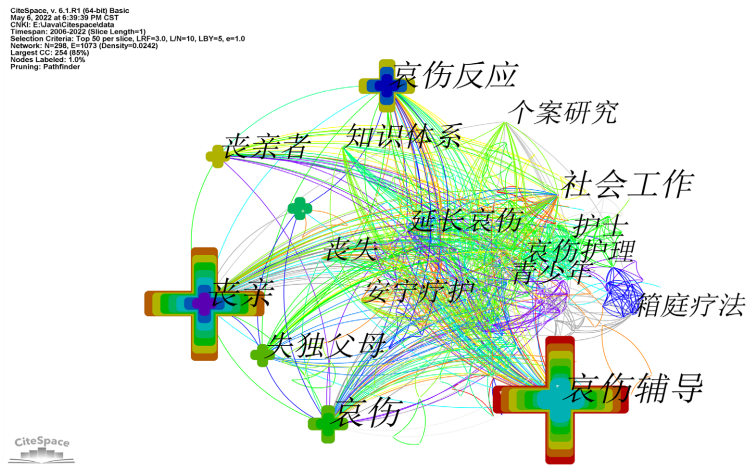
CiteSpace, v. 6.1.R1 (64-bit) Basic
May 6, 2022 at 6:39:39 PM CST
CNKI: E:\Java\Citespace\data
Timespan: 2006-2022 (Slice Length=1)
Selection Criteria: Top 50 per slice, LRF=3.0, L/N=10, LBY=5, e=1.0
Network: N=298, E=1073 (Density=0.0242)
Largest CC: 254 (85%)
Nodes Labeled: 1.0%
Pruning: Pathfinder

哀伤反应
个案研究
知识体系
丧亲者
社会工作
延长哀伤
护士
丧失
哀伤护理
青少年
丧亲
安宁疗护
箱庭疗法
失独父母
哀伤辅导
哀伤

CiteSpace